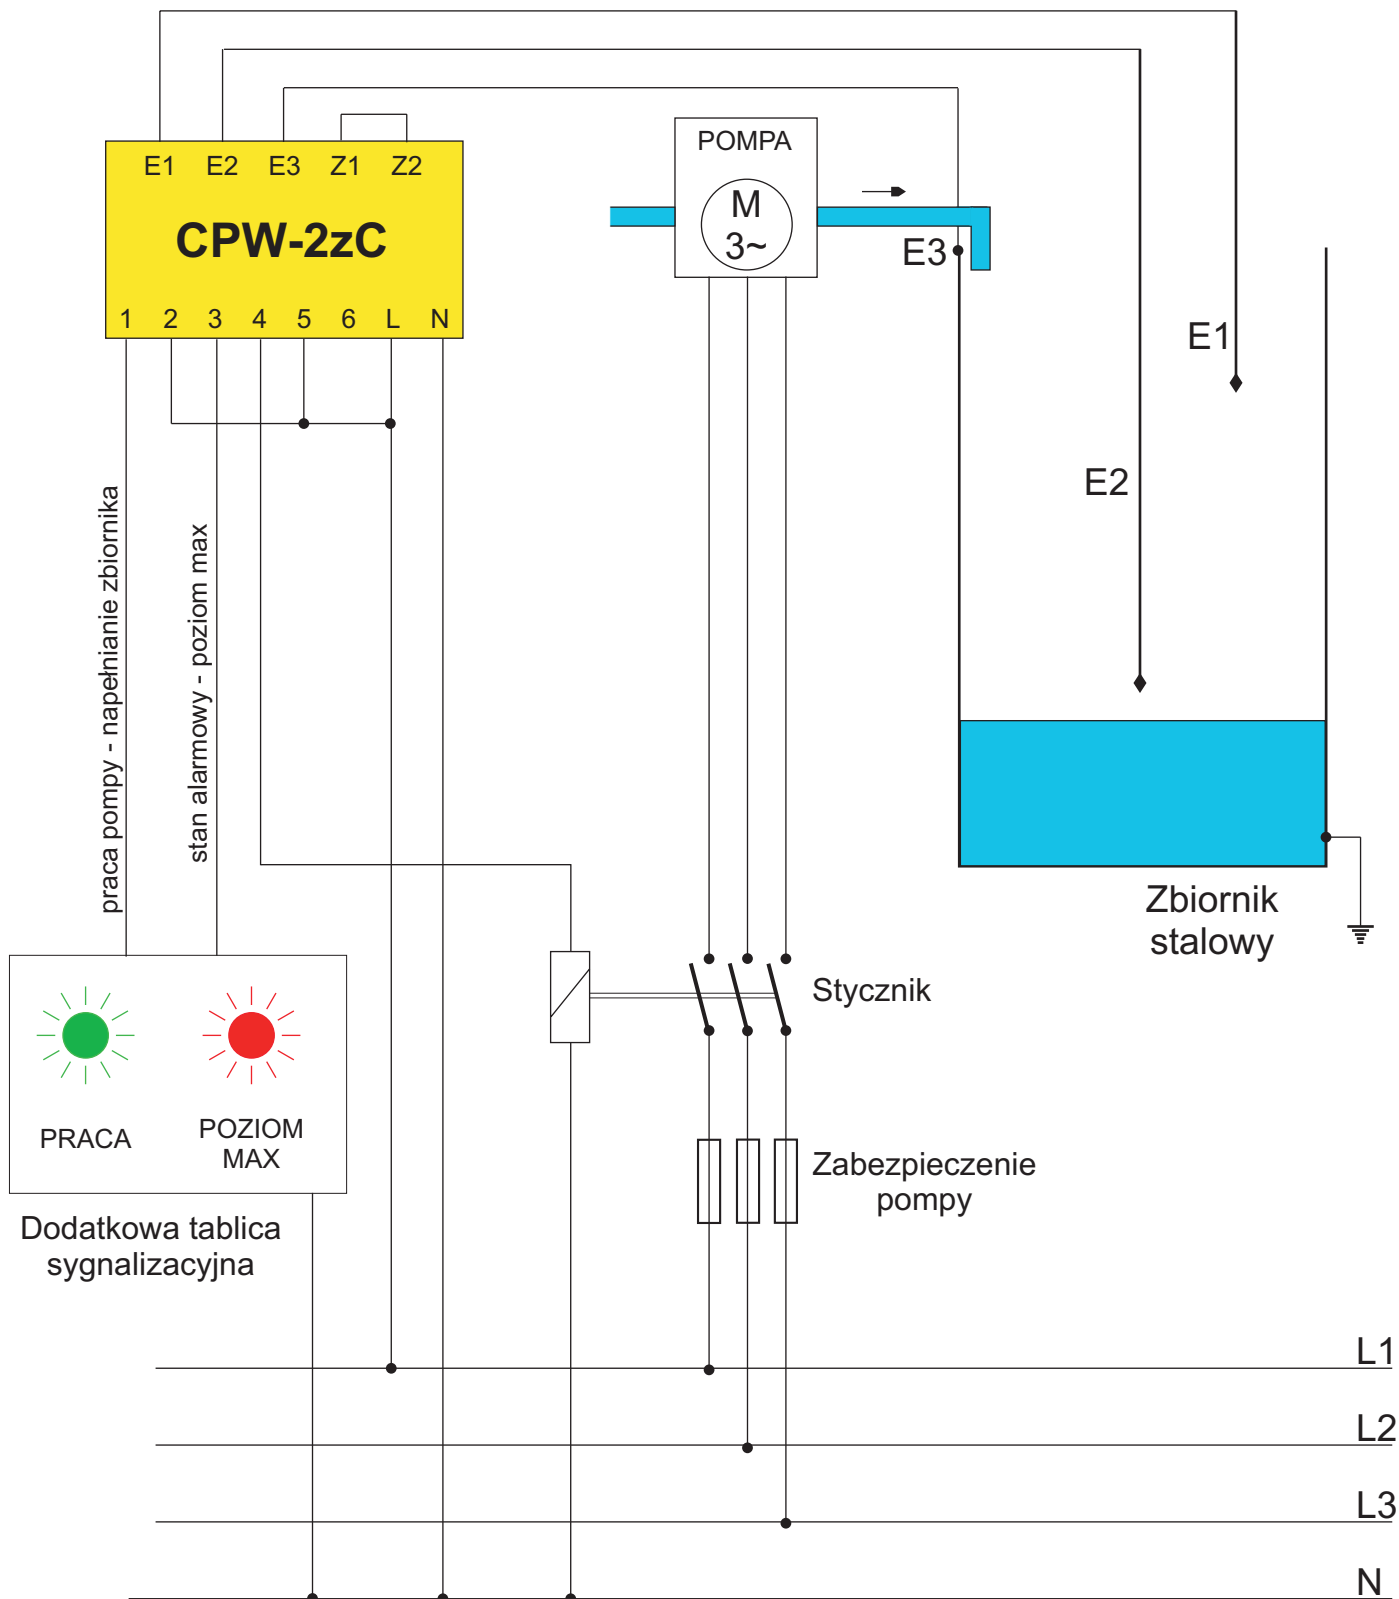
E1 E2 E3 Z1 Z2

CPW-2zC

1 2 3 4 5 6 L N

POMPA

M
3~

E3

E1

E2

praca pompy - napełnianie zbiornika

stan alarmowy - poziom max

Zbiornik
stalowy

PRACA

POZIOM
MAX

Dodatkowa tablica
sygnalizacyjna

Stycznik

Zabezpieczenie
pompy

L1

L2

L3

N